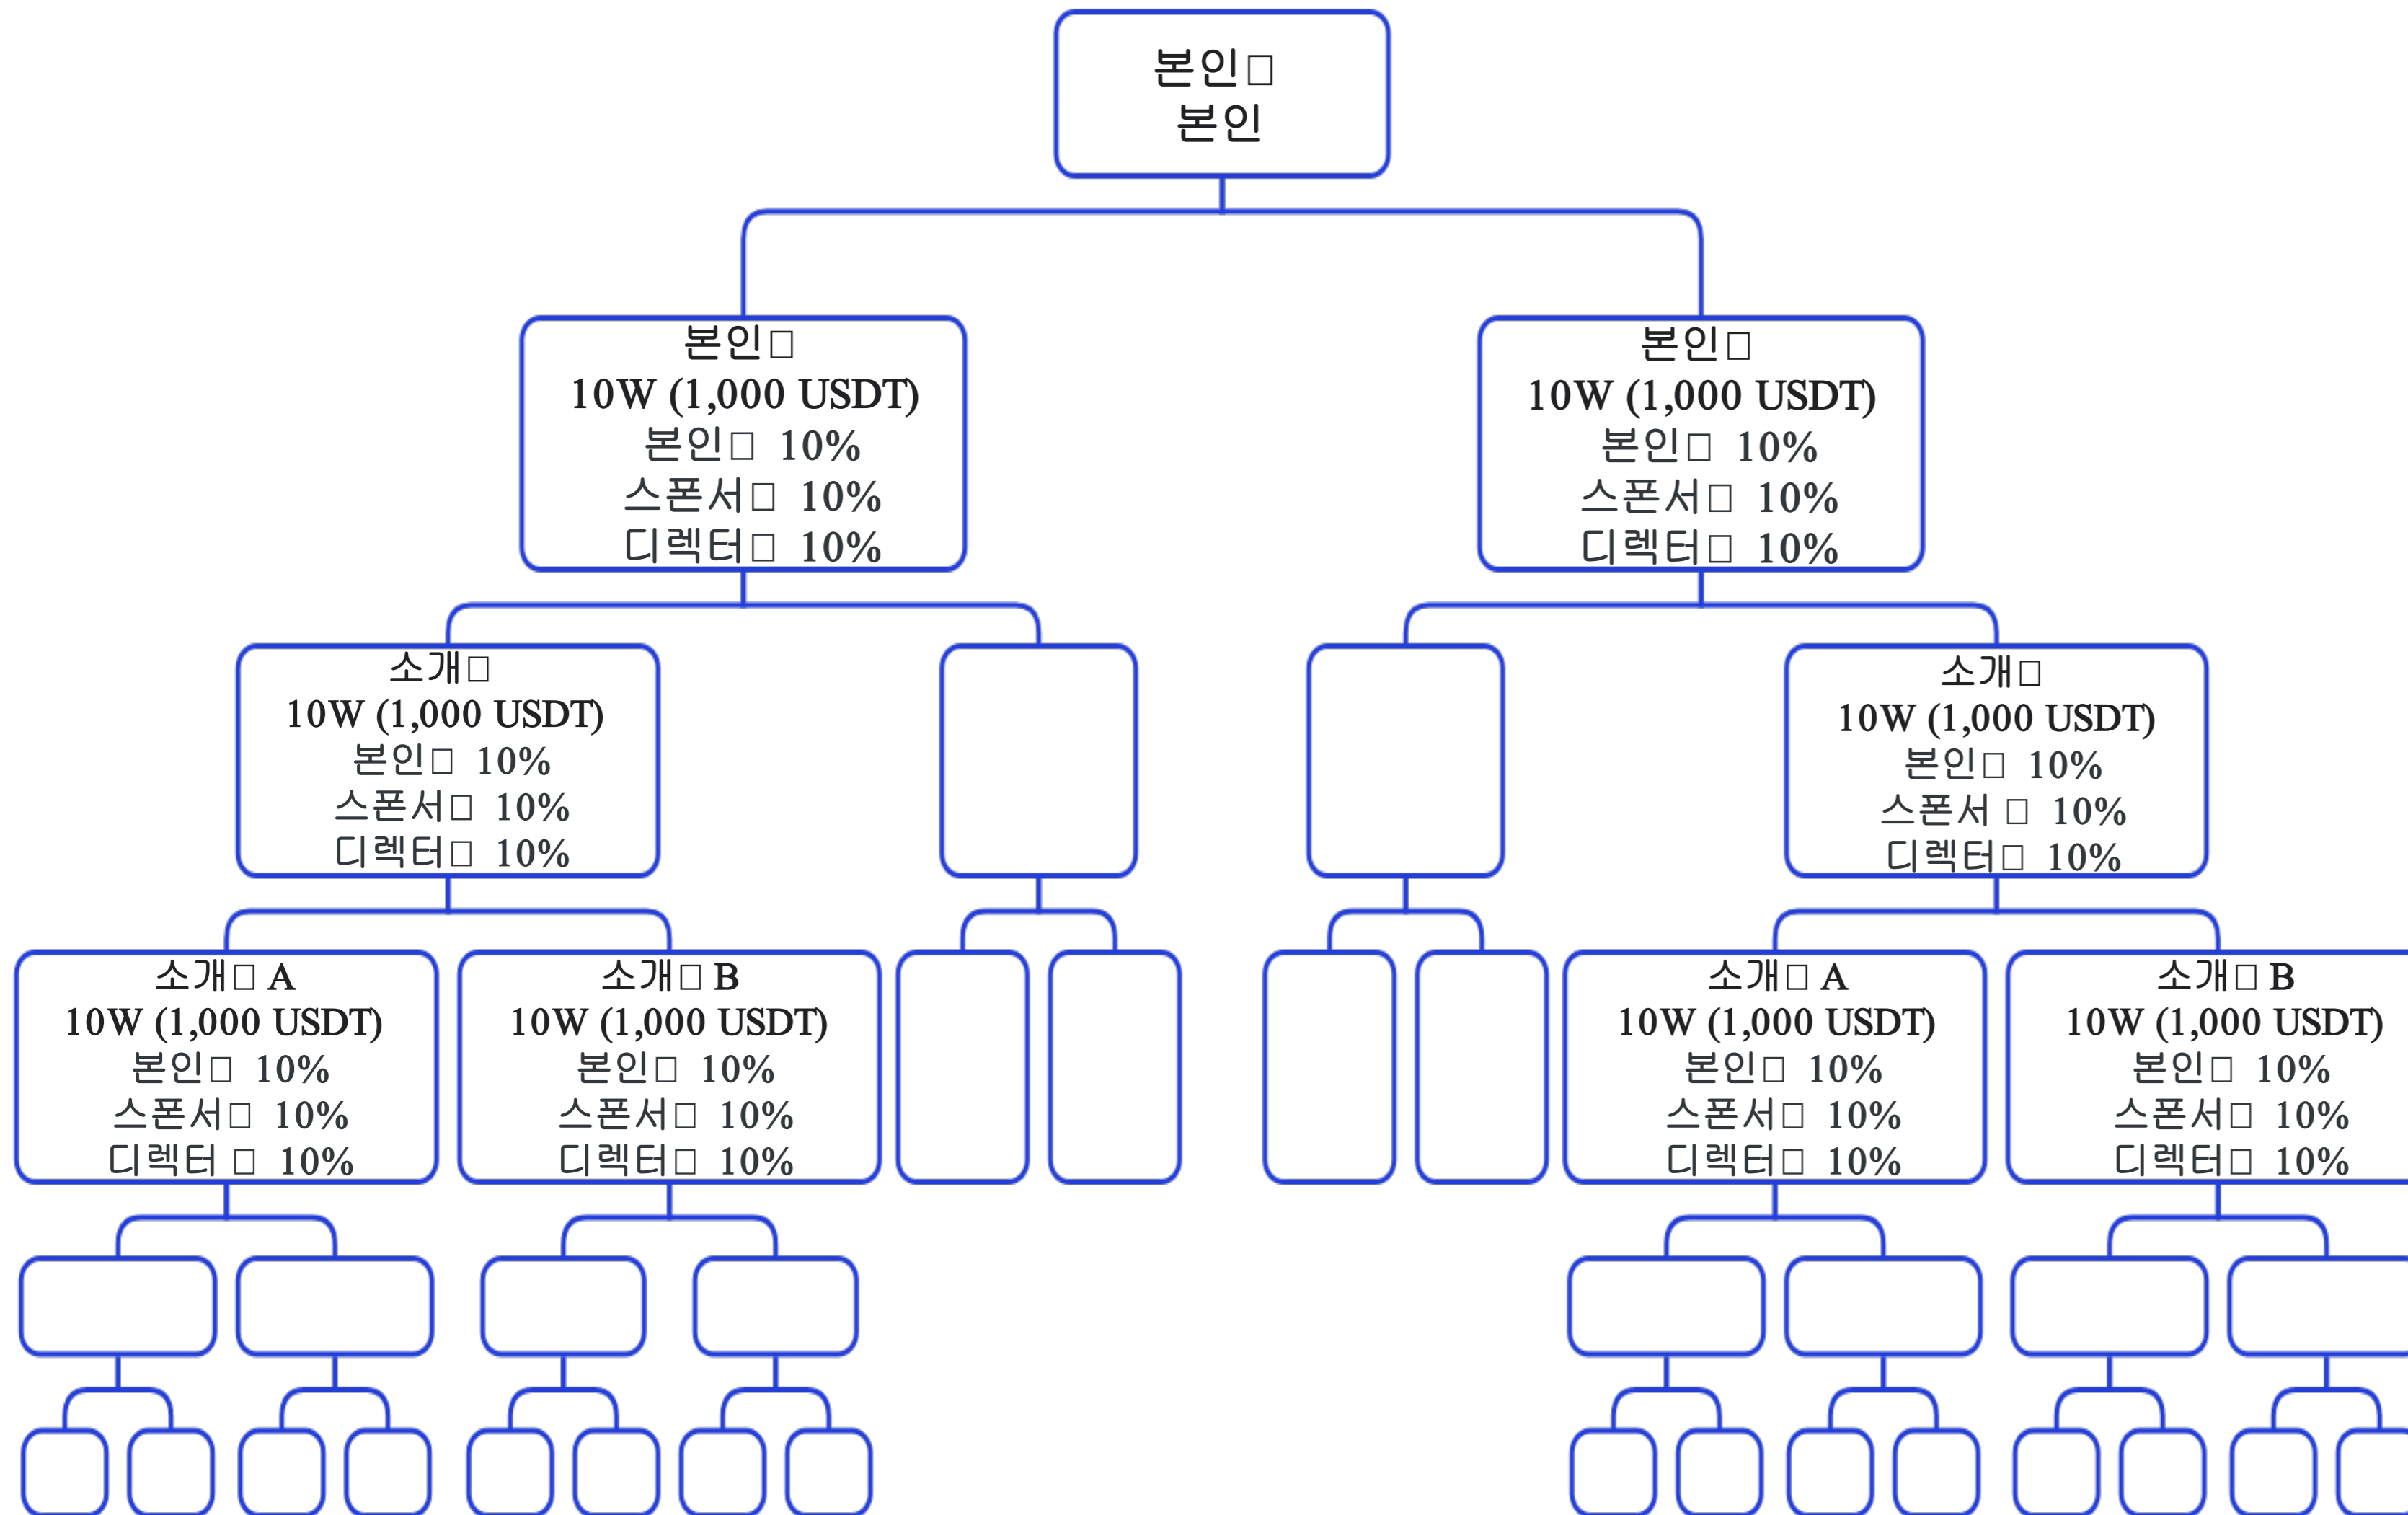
본인□
본인

본인□
10W (1,000 USDT)
본인□ 10%
스폰서□ 10%
디렉터□ 10%

본인□
10W (1,000 USDT)
본인□ 10%
스폰서□ 10%
디렉터□ 10%

소개□
10W (1,000 USDT)
본인□ 10%
스폰서□ 10%
디렉터□ 10%

소개□
10W (1,000 USDT)
본인□ 10%
스폰서 □ 10%
디렉터□ 10%

소개□ A
10W (1,000 USDT)
본인□ 10%
스폰서□ 10%
디렉터 □ 10%

소개□ B
10W (1,000 USDT)
본인□ 10%
스폰서□ 10%
디렉터□ 10%

소개□ A
10W (1,000 USDT)
본인□ 10%
스폰서□ 10%
디렉터□ 10%

소개□ B
10W (1,000 USDT)
본인□ 10%
스폰서□ 10%
디렉터□ 10%